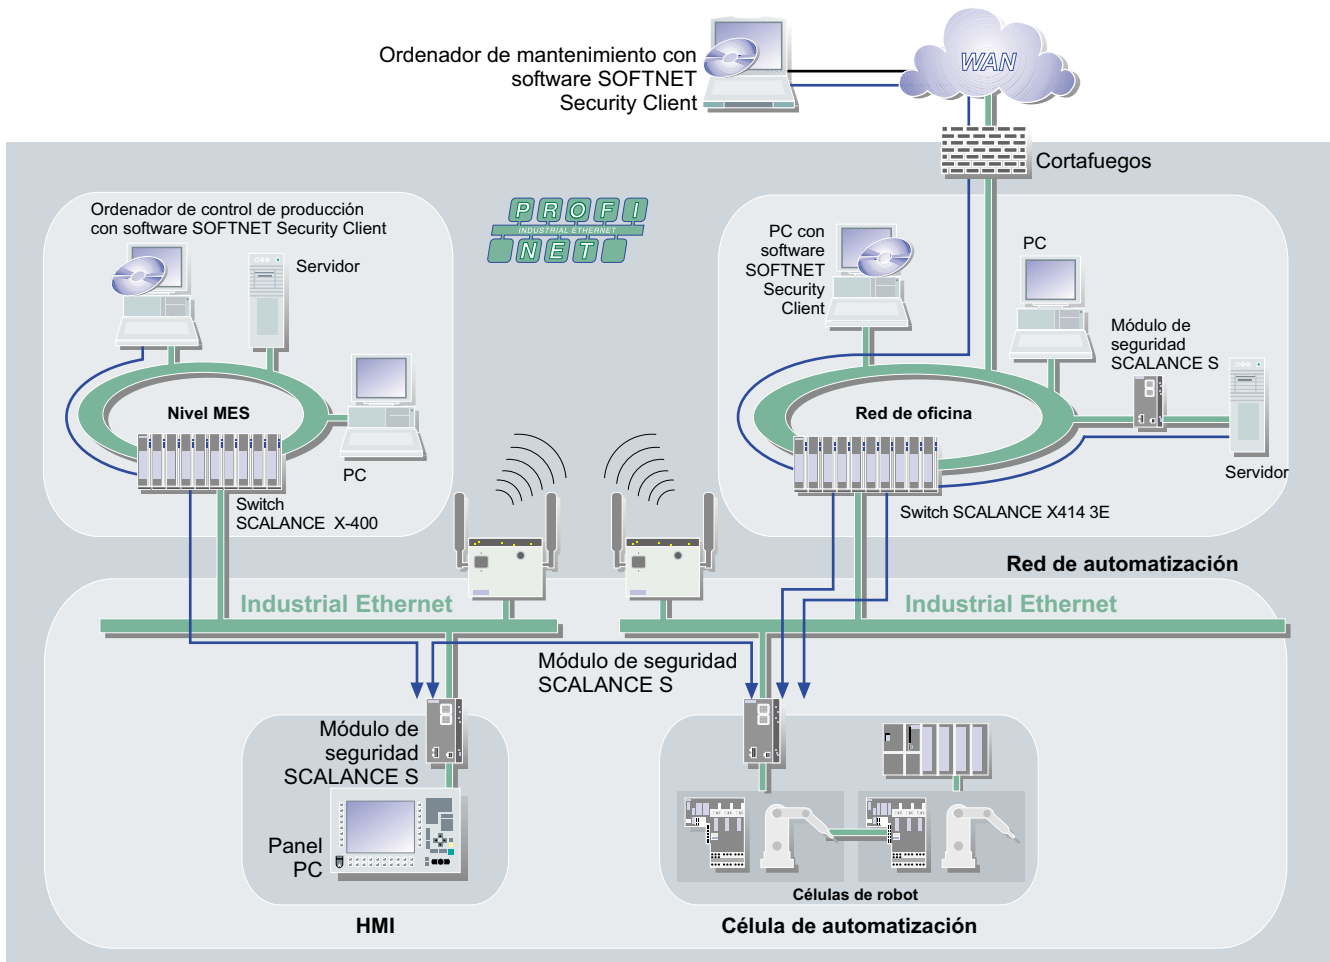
Ordenador de mantenimiento con software SOFTNET Security Client

WAN

Cortafuegos

PROFI
INDUSTRIAL ETHERNET
NET

Ordenador de control de producción con software SOFTNET Security Client

Servidor

Nivel MES

PC

Switch SCALANCE X-400

PC con software SOFTNET Security Client

PC

Módulo de seguridad SCALANCE S

Red de oficina

Servidor

Switch SCALANCE X414 3E

Red de automatización

Industrial Ethernet

Industrial Ethernet

Módulo de seguridad SCALANCE S

Módulo de seguridad SCALANCE S

Panel PC

Células de robot

HMI

Célula de automatización